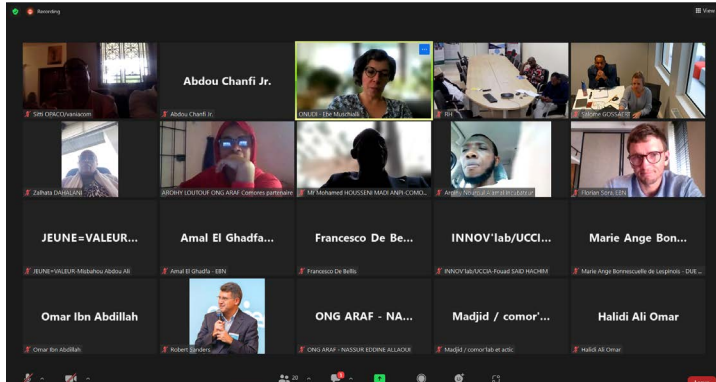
Recording

View

Sitti OPACO/vaniacom

Abdou Chanfi Jr.

Abdou Chanfi Jr.

ONUDI - Ebe Muschialli

RH

Salomé GOSSART

Zalhata DAHALANI

AROIHY LOUTOUF ONG ARAF Comores partenaire

Mr Mohamed HOUSSENI MADI ANPI-COMO...

Anthony Nkwocha

Florian Sons, EBN

JEUNE=VALEUR...

JEUNE=VALEUR-Misbahou Abdou Ali

Amal El Ghadfa...

Amal El Ghadfa - EBN

Francesco De Be...

Francesco De Bellis

INNOV'lab/UCCI...

INNOV'lab/UCCIA-Fouad SAID HACHIM

Marie Ange Bon...

Marie Ange Bonnescuelle de Lespinois - DUE ...

Omar Ibn Abdillah

Omar Ibn Abdillah

Robert Sanders

ONG ARAF - NA...

ONG ARAF - NASSUR EDDINE ALLAOUI

Madjid / comor'...

Madjid / comor lab et actic

Halidi Ali Omar

Halidi Ali Omar

20